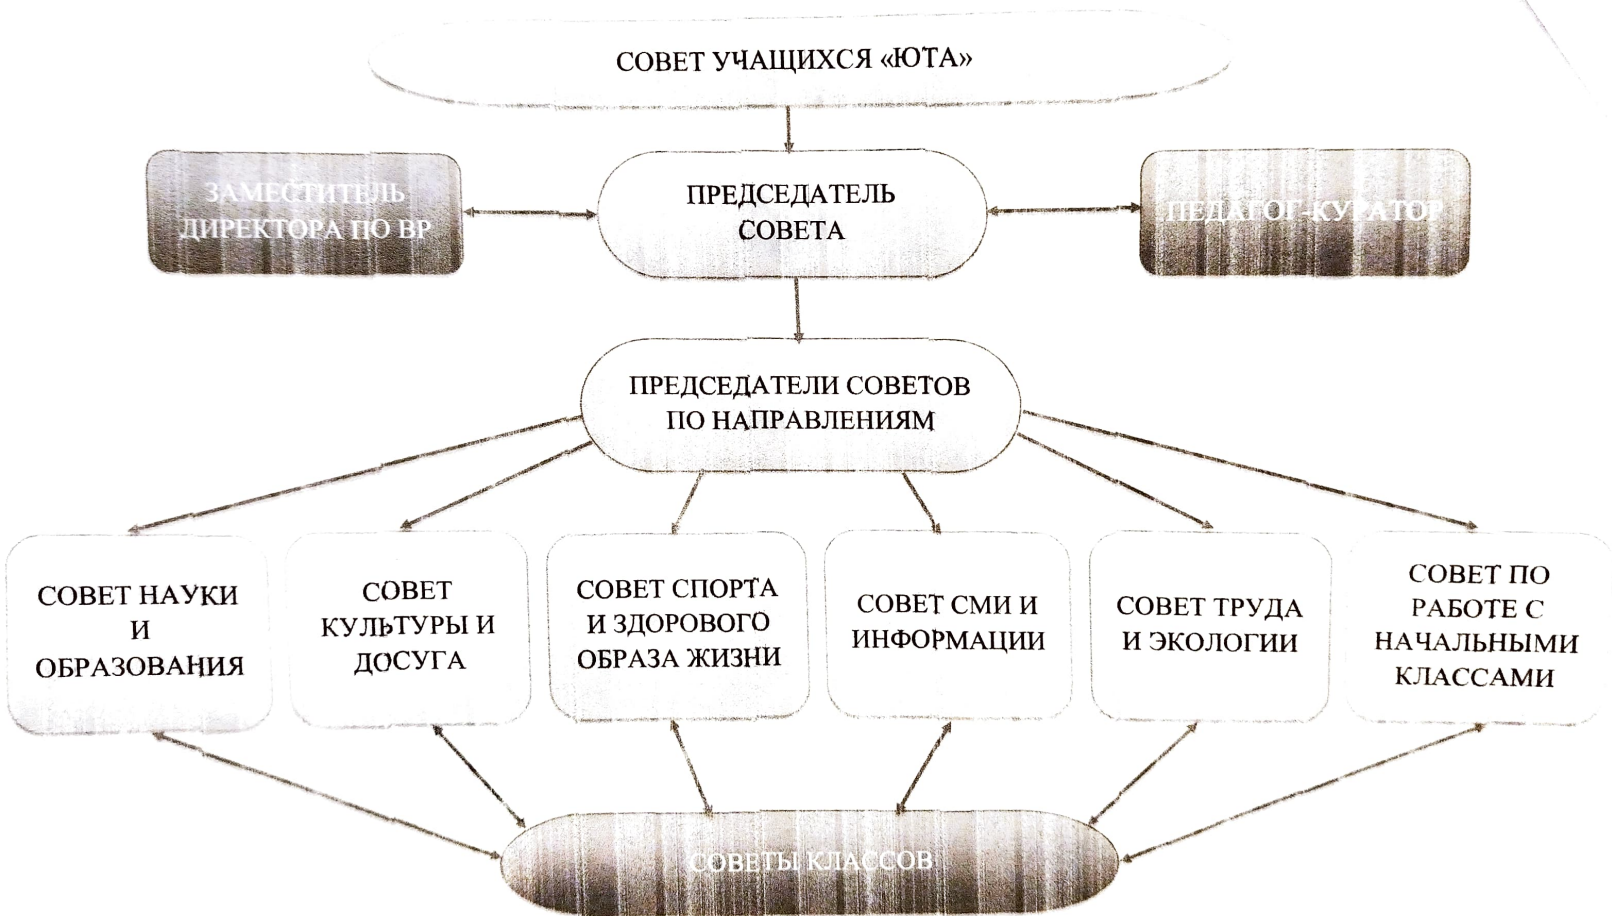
СОВЕТ УЧАЩИХСЯ «ЮТА»

ЗАМЕСТИТЕЛЬ ДИРЕКТОРА ПО ВР

ПРЕДСЕДАТЕЛЬ СОВЕТА

ПЕДАГОГ-КУРАТОР

ПРЕДСЕДАТЕЛИ СОВЕТОВ ПО НАПРАВЛЕНИЯМ

СОВЕТ НАУКИ И ОБРАЗОВАНИЯ

СОВЕТ КУЛЬТУРЫ И ДОСУГА

СОВЕТ СПОРТА И ЗДОРОВОГО ОБРАЗА ЖИЗНИ

СОВЕТ СМИ И ИНФОРМАЦИИ

СОВЕТ ТРУДА И ЭКОЛОГИИ

СОВЕТ ПО РАБОТЕ С НАЧАЛЬНЫМИ КЛАССАМИ

СОВЕТЫ КЛАССОВ